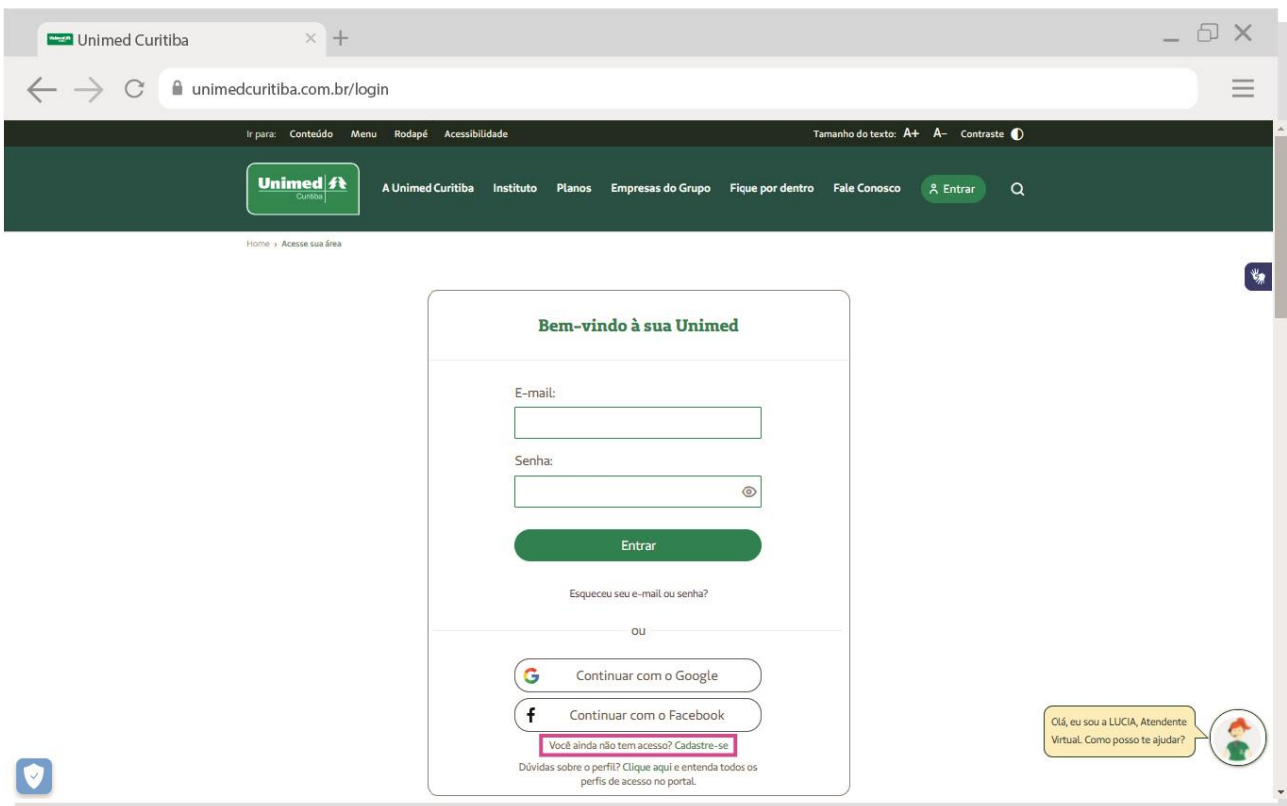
Unimed Curitiba

unimedcuritiba.com.br/login

Ir para: Conteúdo Menu Rodapé Acessibilidade

Tamanho do texto: A+ A– Contraste

Unimed Curitiba

A Unimed Curitiba Instituto Planos Empresas do Grupo Fique por dentro Fale Conosco Entrar

Home › Acesse sua área

Bem-vindo à sua Unimed

E-mail:

Senha:

Entrar

Esqueceu seu e-mail ou senha?

ou

Continuar com o Google

Continuar com o Facebook

Você ainda não tem acesso? Cadastre-se

Dúvidas sobre o perfil? Clique aqui e entenda todos os perfis de acesso no portal.

Olá, eu sou a LUCIA, Atendente Virtual. Como posso te ajudar?